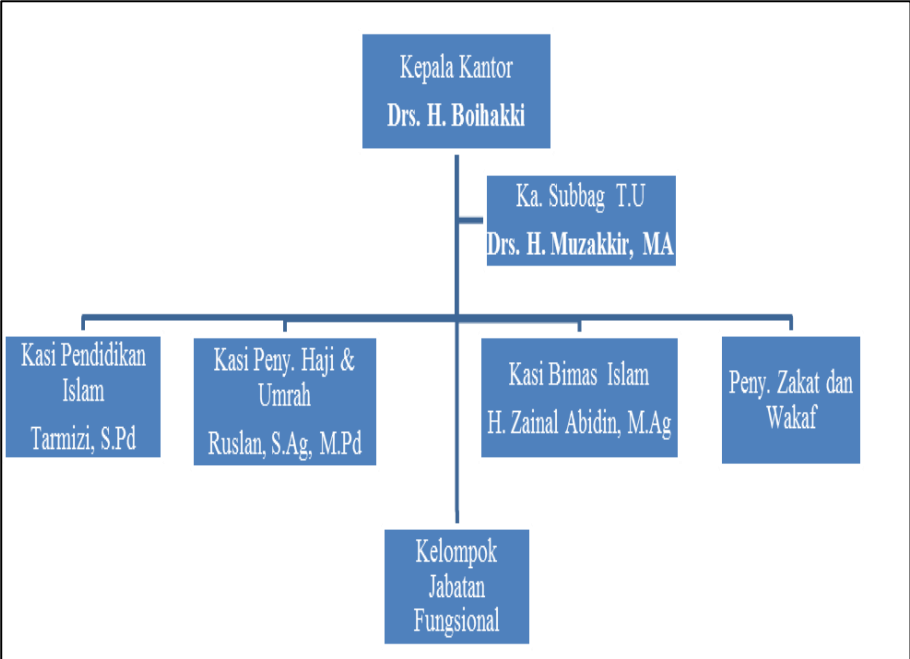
Kepala Kantor
Drs. H. Boihakki

Ka. Subbag T.U
Drs. H. Muzakkir, MA

Kasi Pendidikan Islam
Tarmizi, S.Pd

Kasi Peny. Haji & Umrah
Ruslan, S.Ag, M.Pd

Kasi Bimas Islam
H. Zainal Abidin, M.Ag

Peny. Zakat dan Wakaf

Kelompok Jabatan Fungsional